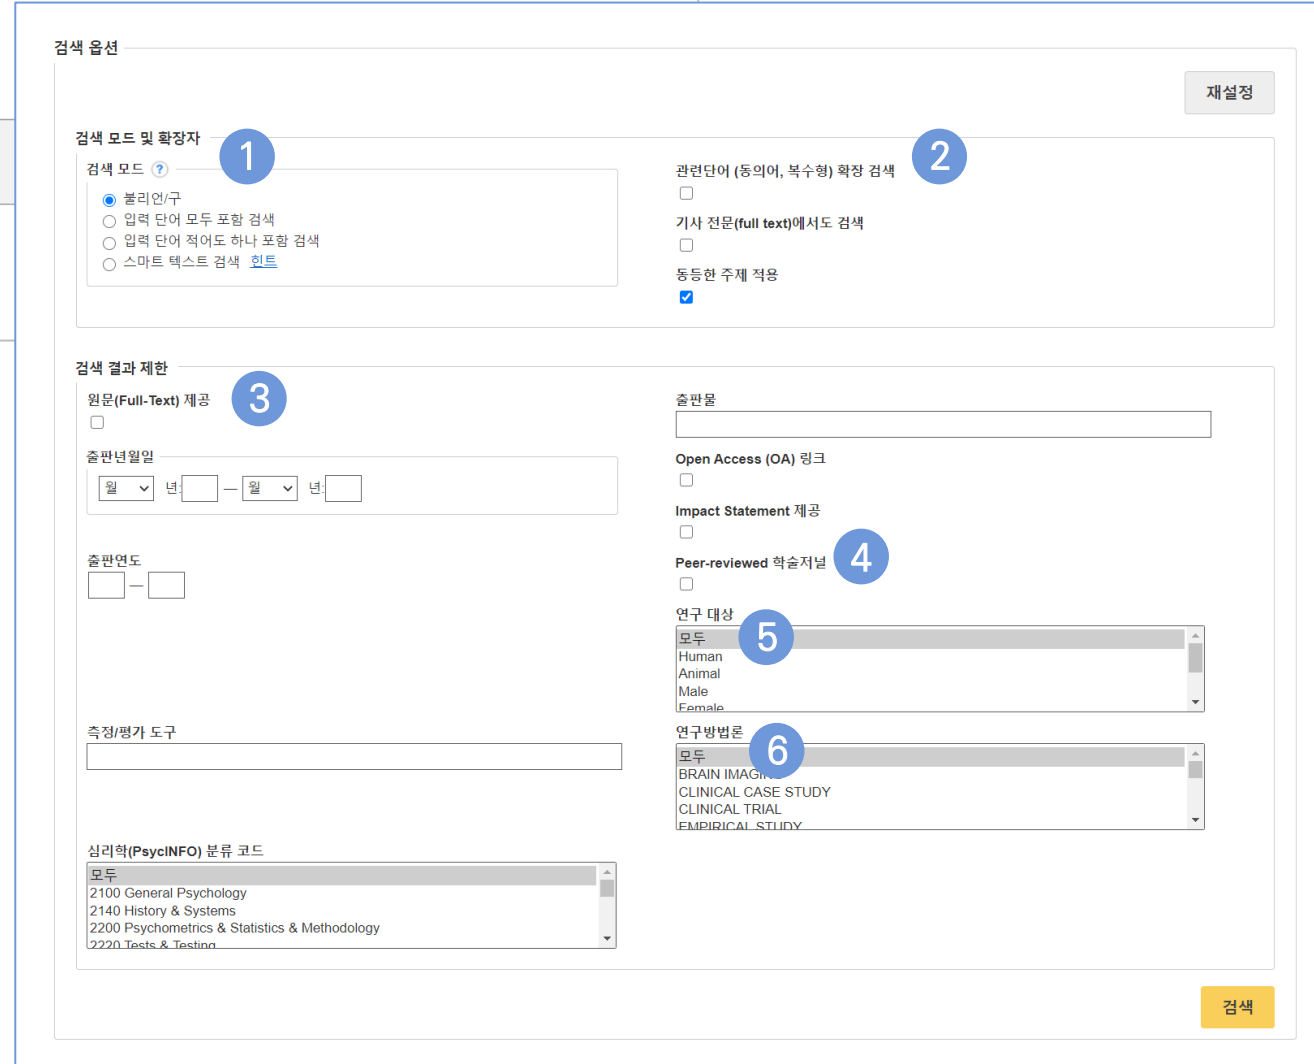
검색 옵션

재설정

검색 모드 및 확장자

1

검색 모드 ?

불리언/구
입력 단어 모두 포함 검색
입력 단어 적어도 하나 포함 검색
스마트 텍스트 검색 힌트

2

관련단어 (동의어, 복수형) 확장 검색

기사 전문(full text)에서도 검색

동등한 주제 적용

검색 결과 제한

3

원문(Full-Text) 제공

출판년월일

월 년: — 월 년:

출판연도

—

측정/평가 도구

심리학(PsycINFO) 분류 코드

모두
2100 General Psychology
2140 History & Systems
2200 Psychometrics & Statistics & Methodology
2220 Tests & Testing

출판물

Open Access (OA) 링크

Impact Statement 제공

Peer-reviewed 학술저널

4

연구 대상

5

모두
Human
Animal
Male
Female

연구방법론

6

모두
BRAIN IMAGI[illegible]
CLINICAL CASE STUDY
CLINICAL TRIAL
EMPIRICAL STUDY

검색